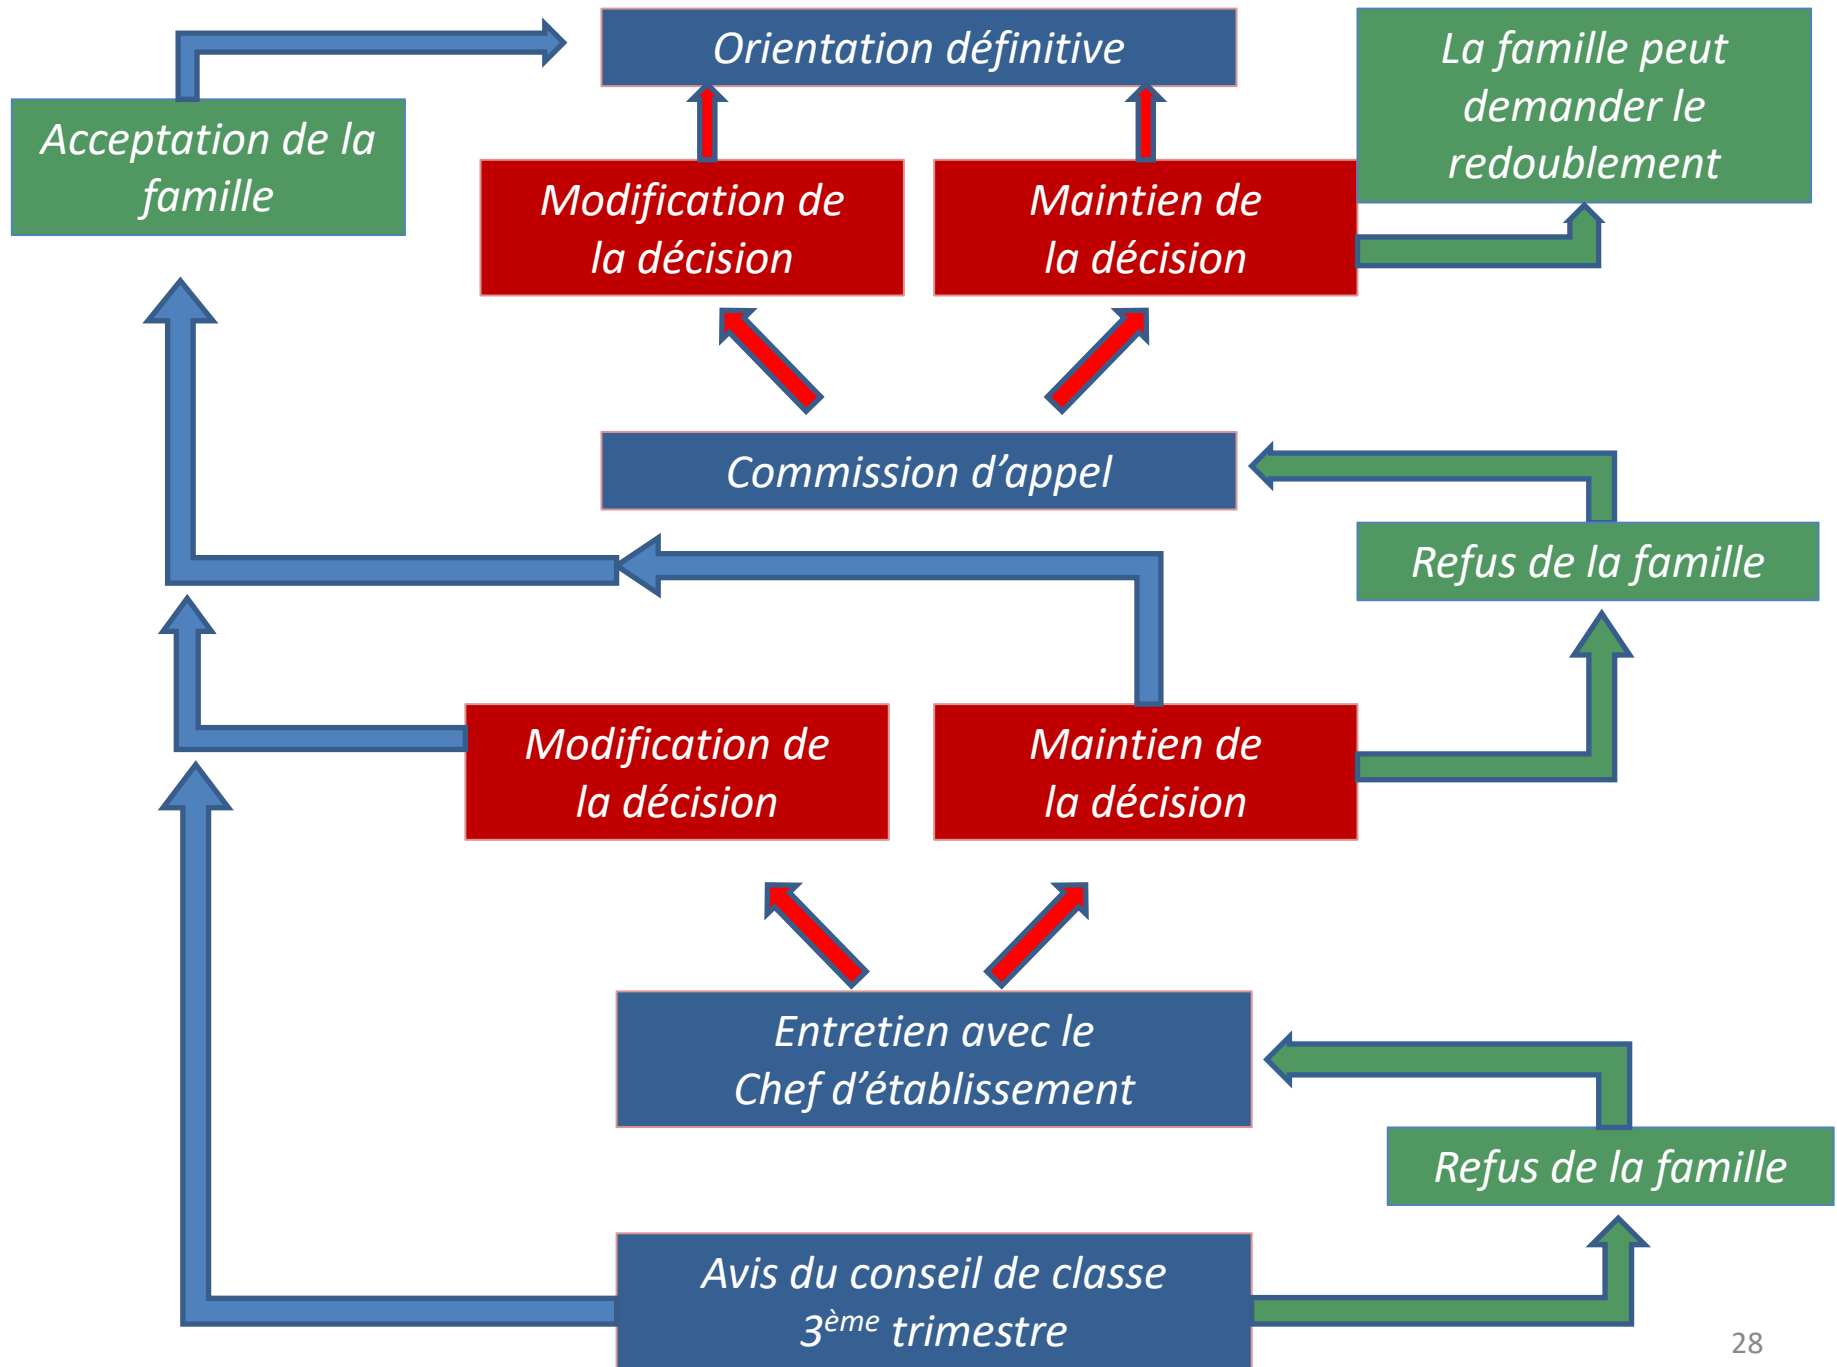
Acceptation de la famille

Orientation définitive

La famille peut demander le redoublement

Modification de la décision

Maintien de la décision

Commission d’appel

Refus de la famille

Modification de la décision

Maintien de la décision

Entretien avec le Chef d’établissement

Refus de la famille

Avis du conseil de classe $3^{ème}$ trimestre

28